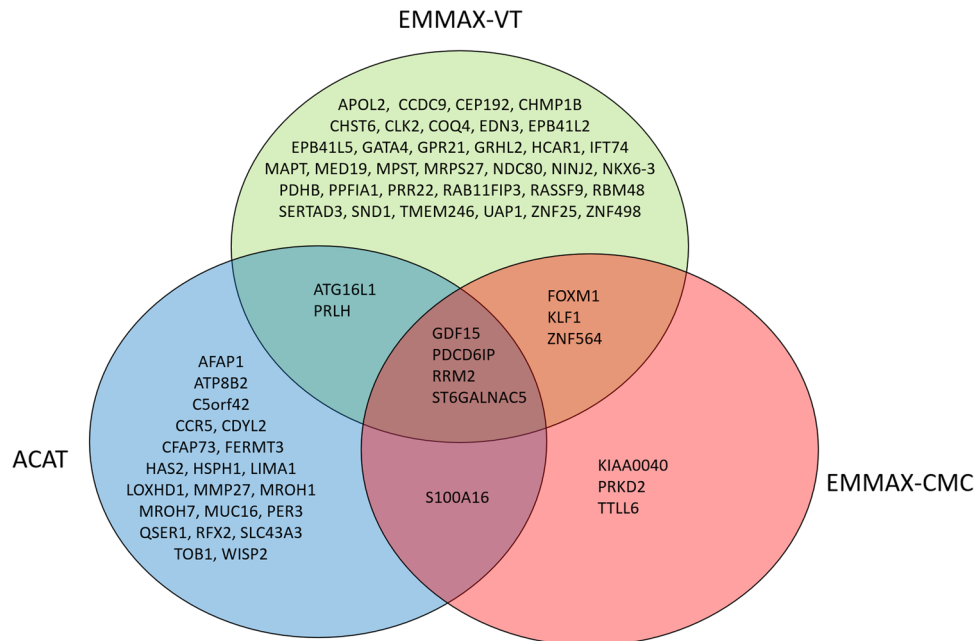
EMMAX-VT

APOL2, CCDC9, CEP192, CHMP1B
CHST6, CLK2, COQ4, EDN3, EPB41L2
EPB41L5, GATA4, GPR21, GRHL2, HCAR1, IFT74
MAPT, MED19, MPST, MRPS27, NDC80, NINJ2, NKX6-3
PDHB, PPFIA1, PRR22, RAB11FIP3, RASSF9, RBM48
SERTAD3, SND1, TMEM246, UAP1, ZNF25, ZNF498

ATG16L1
PRLH

FOXM1
KLF1
ZNF564

GDF15
PDCD6IP
RRM2
ST6GALNAC5

AFAP1
ATP8B2
C5orf42
CCR5, CDYL2
CFAP73, FERMT3
HAS2, HSPH1, LIMA1
LOXHD1, MMP27, MROH1
MROH7, MUC16, PER3
QSER1, RFX2, SLC43A3
TOB1, WISP2

ACAT

S100A16

KIAA0040
PRKD2
TTLL6

EMMAX-CMC